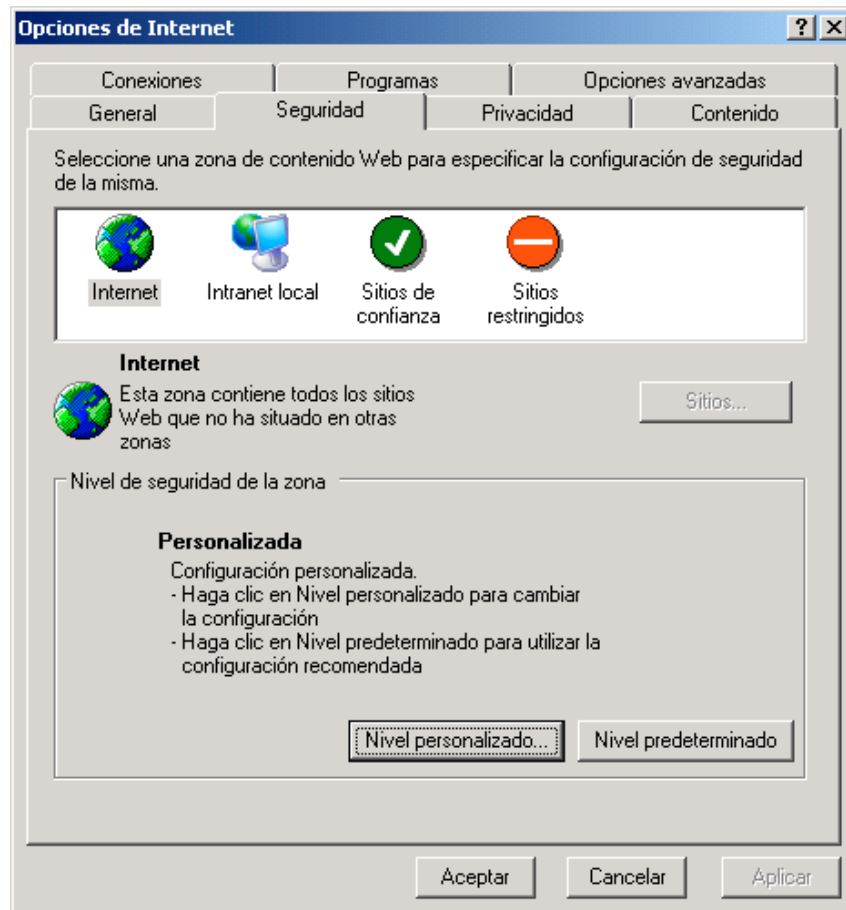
Opciones de Internet

?
X

Conexiones
Programas
Opciones avanzadas
General
Seguridad
Privacidad
Contenido

Seleccione una zona de contenido Web para especificar la configuración de seguridad de la misma.

Internet
Intranet local
Sitios de confianza
Sitios restringidos

Internet

Esta zona contiene todos los sitios Web que no ha situado en otras zonas

Sitios...

Nivel de seguridad de la zona

Personalizada

Configuración personalizada.
- Haga clic en Nivel personalizado para cambiar la configuración
- Haga clic en Nivel predeterminado para utilizar la configuración recomendada

Nivel personalizado...
Nivel predeterminado

Aceptar
Cancelar
Aplicar